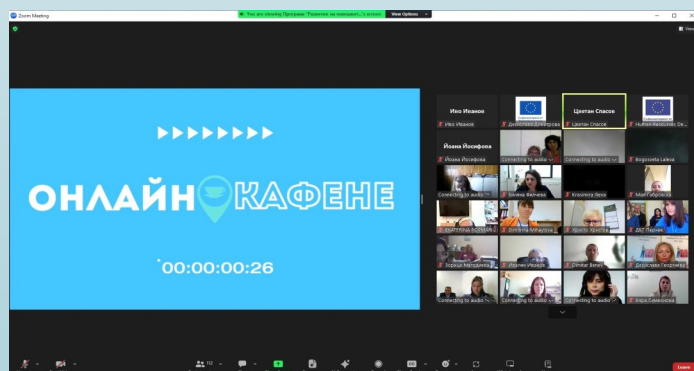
Zoom Meeting

You are viewing Програма "Развитие на човешкит..."s screen View Options

View

ОНЛАЙН КАФЕНЕ

00:00:00:26

Ико Иванов

Ико Иванов

Димитрина Димитрова

Цветан Спасов

Цветан Спасов

Human Resources De...

Йоана Йосифова

Йоана Йосифова

Connecting to audio

Connecting to audio

Bogoslava Laleva

Connecting to audio

Даниела Филчева

Krasimira Beva

Мая Габровска

EKATERINA BORISOVA

Dimitrina Mihaylova

Христо Христов

ДБТ Перник

Борислав Методиев

Ивелин Иванов

Dimitar Benev

Десислава Георгиева

Connecting to audio

Connecting to audio

Connecting to audio

Анна Симеонова

112

Leave